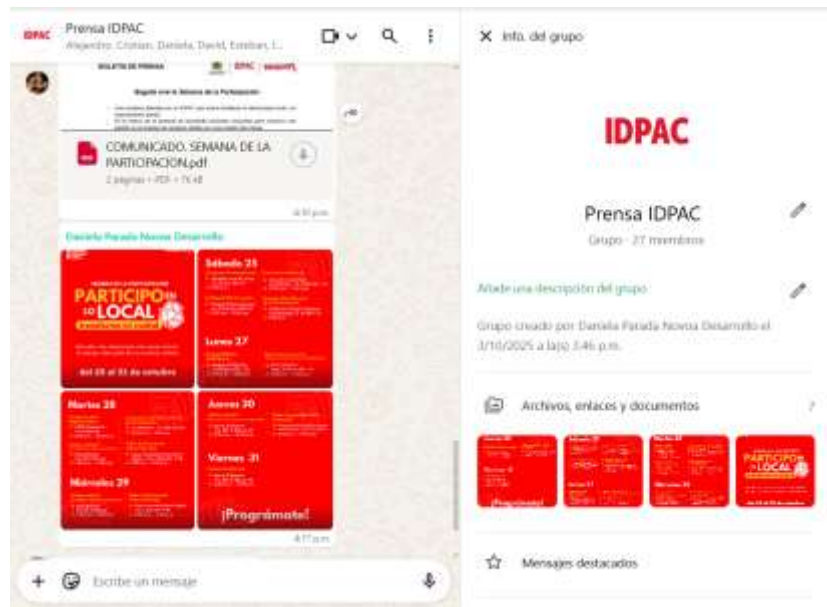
IDPAC Prensa IDPAC
Alejandro, Cristian, Daniela, David, Esteban, I...

BOLETÍN DE PRENSA IDPAC

COMUNICADO. SEMANA DE LA PARTICIPACION.pdf
2 páginas • PDF • 76 kB

4:30 p.m.

Daniela Parada Novoa Desarrollo

PARTICIPO EN LO LOCAL
del 25 al 31 de octubre

Sábado 25
Lunes 27
Martes 28
Jueves 30
Viernes 31
Miércoles 29
¡Prográmate!

4:17 p.m.

Escribe un mensaje

Info. del grupo

IDPAC

Prensa IDPAC
Grupo · 27 miembros

Añade una descripción del grupo

Grupo creado por Daniela Parada Novoa Desarrollo el 3/10/2025 a la(s) 3:46 p.m.

Archivos, enlaces y documentos 7

PARTICIPO EN LO LOCAL
¡Prográmate!

Mensajes destacados